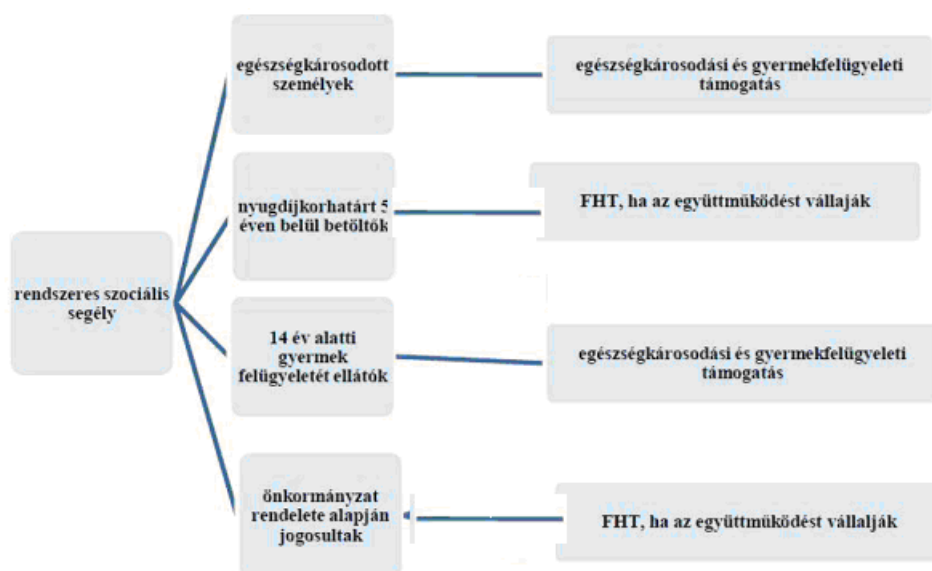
rendszeres szociális segély

egészségkárosodott személyek

egészségkárosodási és gyermekfelügyeleti támogatás

nyugdíjkorhatárt 5 éven belül betöltők

FHT, ha az együttműködést vállalják

14 év alatti gyermek felügyeletét ellátók

egészségkárosodási és gyermekfelügyeleti támogatás

önkormányzat rendelete alapján jogosultak

FHT, ha az együttműködést vállalják